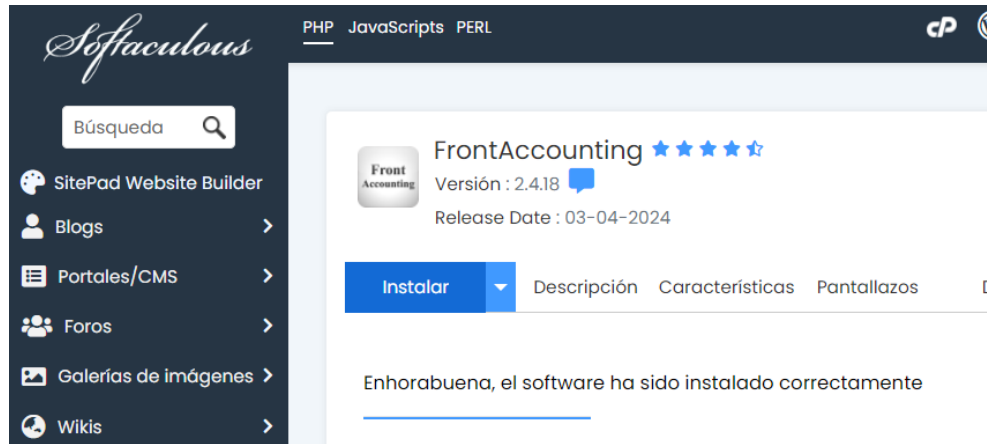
Softaculous

PHP JavaScripts PERL

Búsqueda

SitePad Website Builder

Blogs

Portales/CMS

Foros

Galerías de imágenes

Wikis

Front Accounting

FrontAccounting

Versión : 2.4.18

Release Date : 03-04-2024

Instalar

Descripción

Características

Pantallazos

Enhorabuena, el software ha sido instalado correctamente